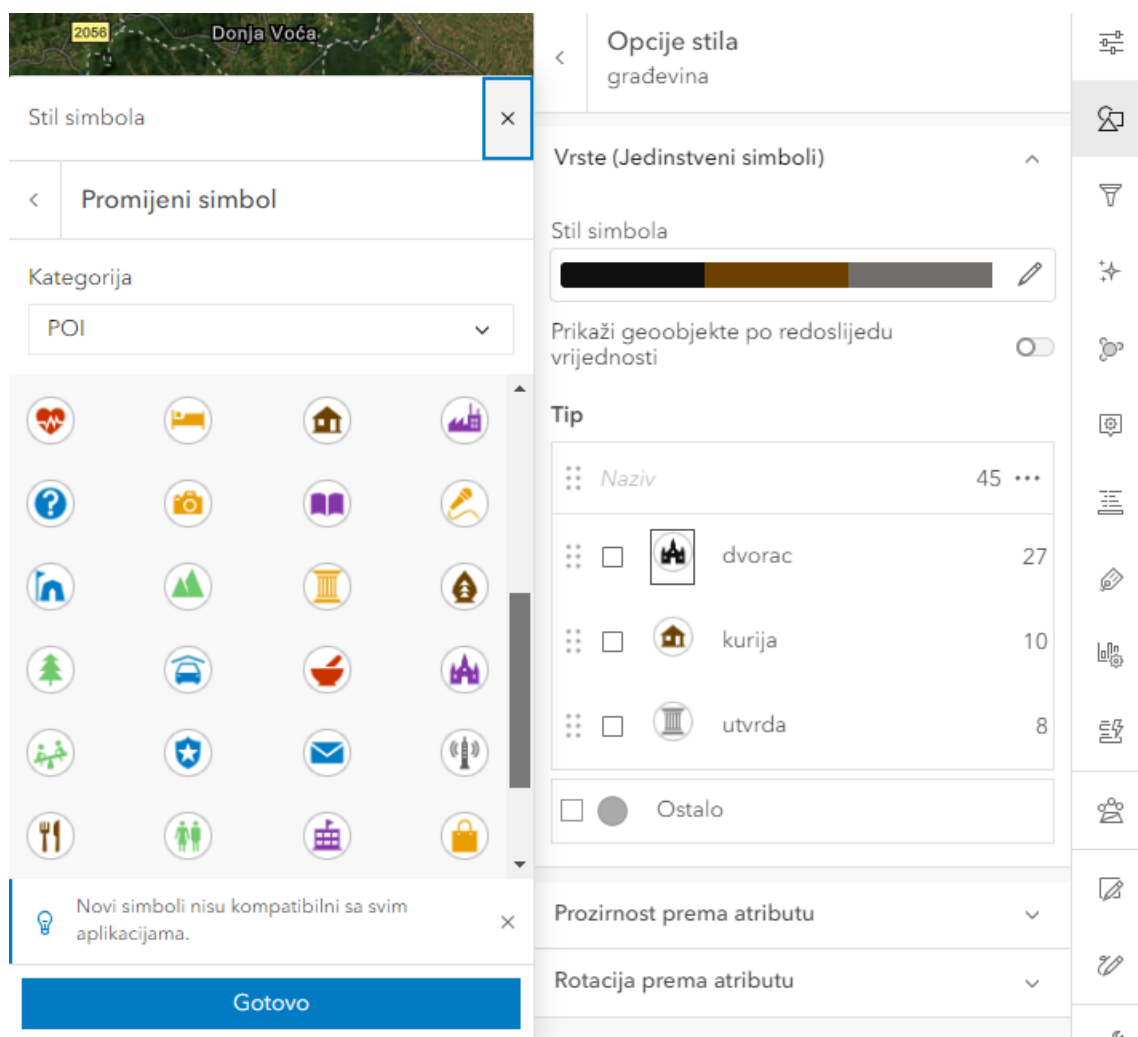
2056 Donja Voća

Stil simbola ×

Promijeni simbol

Kategorija

POI

Novi simboli nisu kompatibilni sa svim aplikacijama. ×

Gotovo

Opcije stila
građevina

Vrste (Jedinstveni simboli)

Stil simbola

Prikaži geoobjekte po redoslijedu vrijednosti

Tip

| Naziv | 45 |
|---|---|
| dvorac | 27 |
| kurija | 10 |
| utvrda | 8 |

Ostalo

Prozirnost prema atributu

Rotacija prema atributu